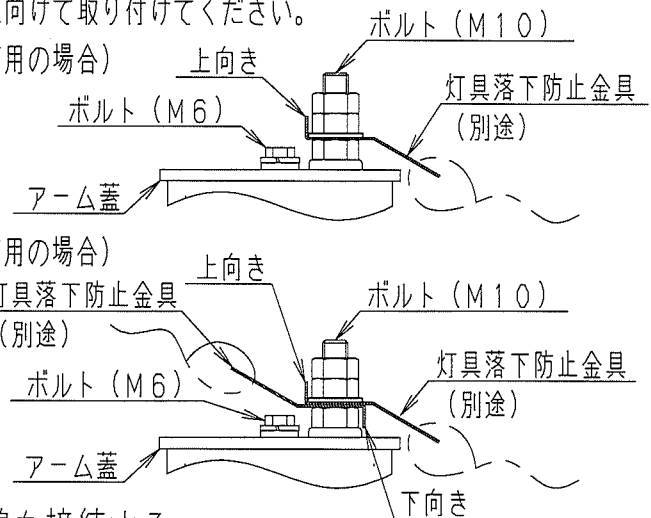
向けて取り付けてください。
用の場合)
ボルト(M10)
上向き
灯具落下防止金具
ボルト(M6)
(別途)
アーム蓋
用の場合)
上向き
灯具落下防止金具
ボルト(M10)
(別途)
灯具落下防止金具
ボルト(M6)
(別途)
アーム蓋
下向き
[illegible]